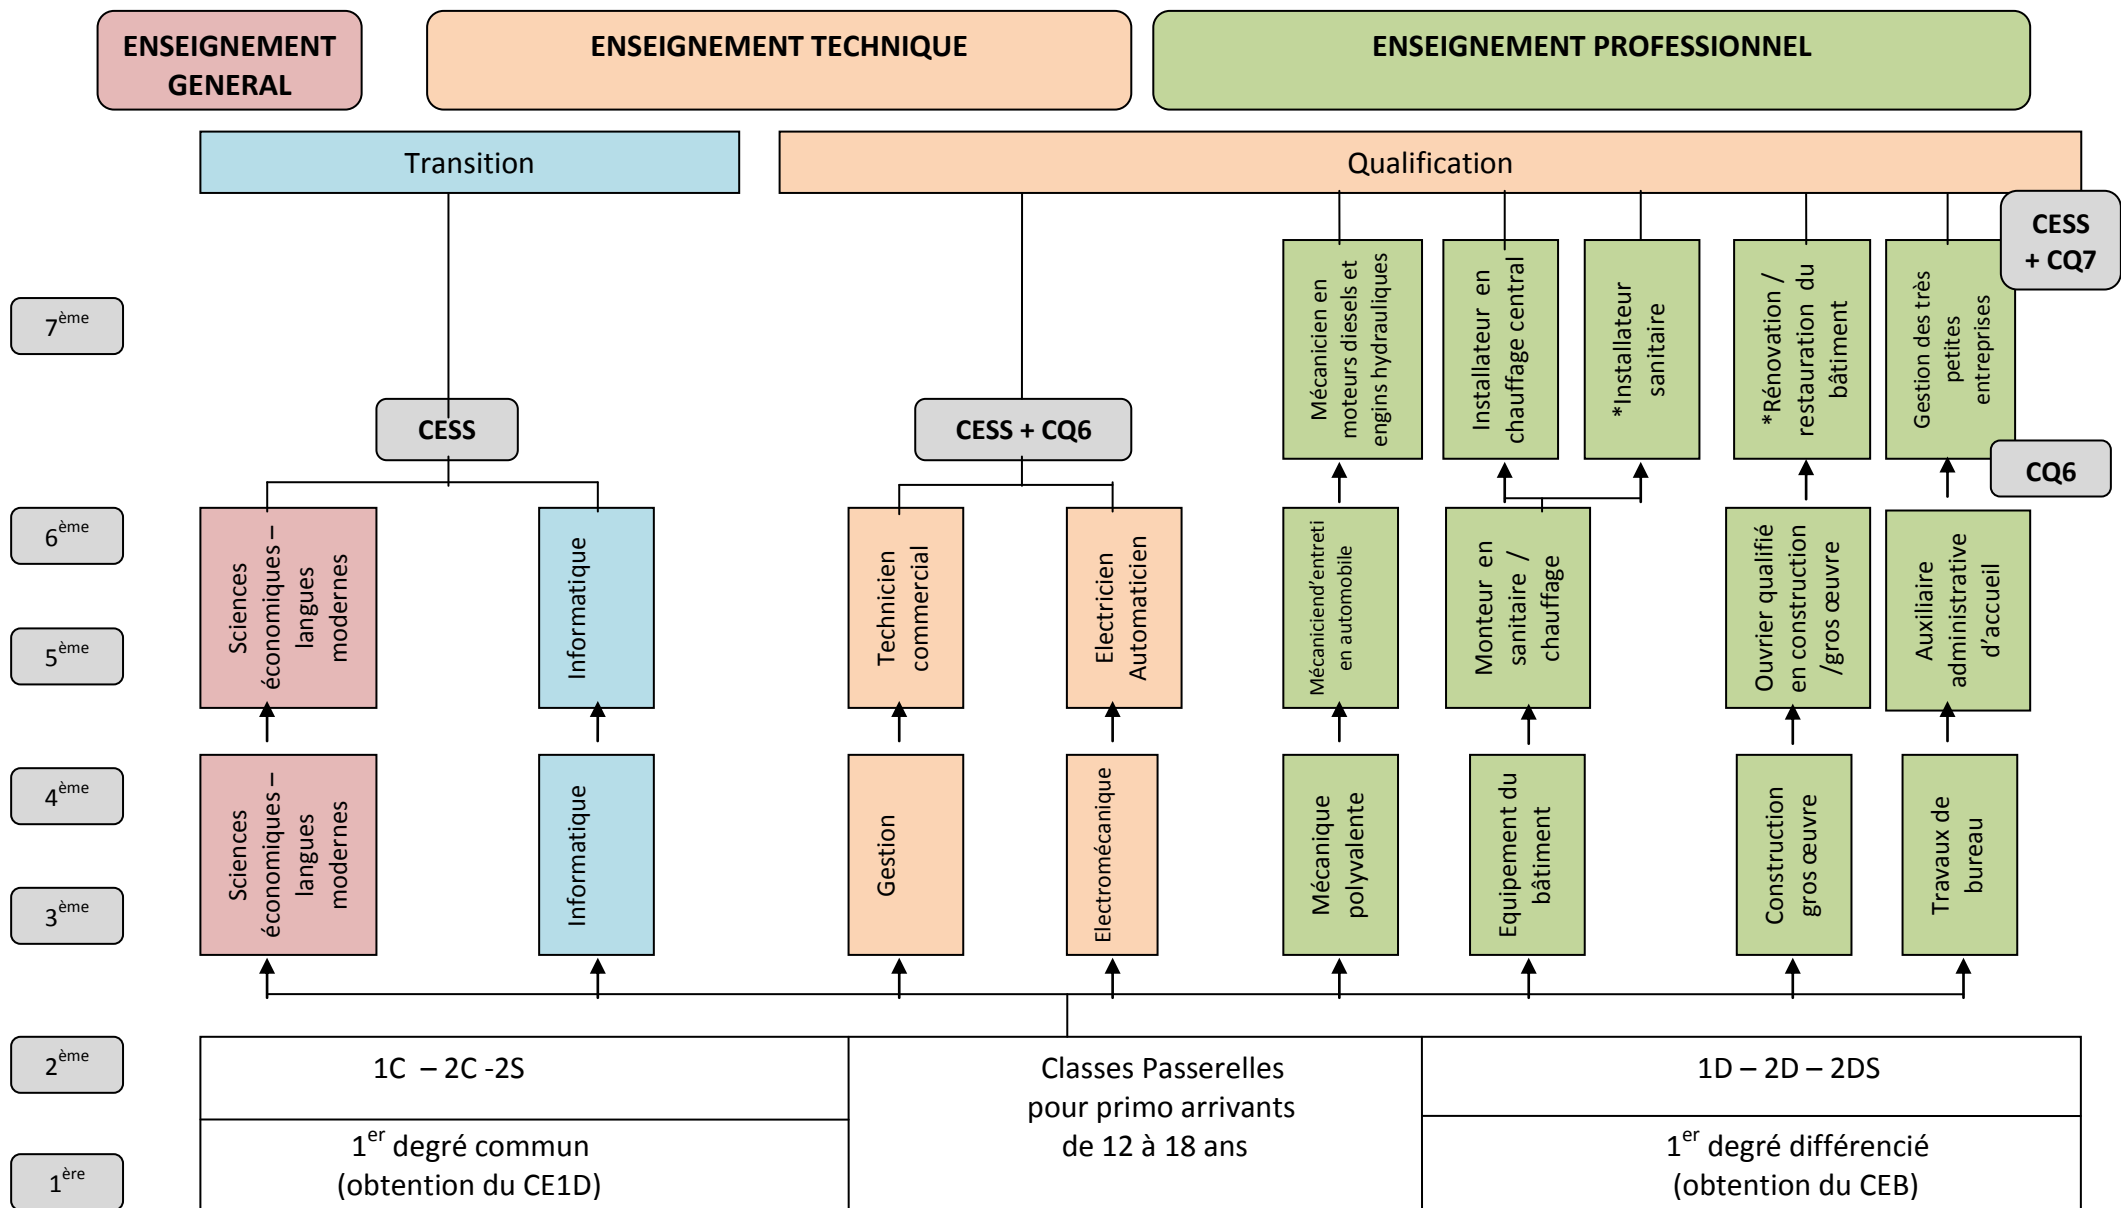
ENSEIGNEMENT GENERAL

ENSEIGNEMENT TECHNIQUE

ENSEIGNEMENT PROFESSIONNEL

Transition

Qualification

CESS + CQ7

$7^{ème}$

Mécanicien en moteurs diesels et engins hydrauliques

Installateur en chauffage central

*Installateur sanitaire

*Rénovation / restauration du bâtiment

Gestion des très petites entreprises

CESS

CESS + CQ6

CQ6

$6^{ème}$

$5^{ème}$

Sciences économiques – langues modernes

Informatique

Technicien commercial

Electricien Automaticien

Mécaniciend'entretien en automobile

Monteur en sanitaire / chauffage

Ouvrier qualifié en construction /gros œuvre

Auxiliaire administrative d'accueil

$4^{ème}$

$3^{ème}$

Sciences économiques – langues modernes

Informatique

Gestion

Electromécanique

Mécanique polyvalente

Equipement du bâtiment

Construction gros œuvre

Travaux de bureau

$2^{ème}$

$1^{ère}$

| 1C – 2C -2S | Classes Passerelles pour primo arrivants de 12 à 18 ans | 1D – 2D – 2DS |
|---|---|---|
| $1^{er}$ degré commun (obtention du CE1D) | | $1^{er}$ degré différencié (obtention du CEB) |